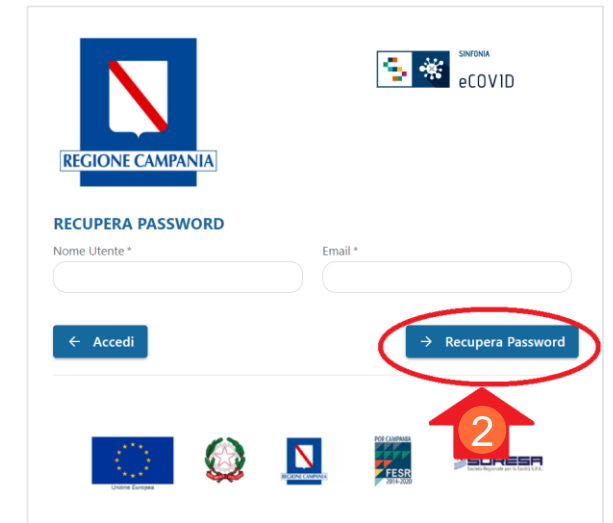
REGIONE CAMPANIA

SINFONIA
eCOVID

RECUPERA PASSWORD

Nome Utente *

Email *

← Accedi

→ Recupera Password

2

Unione Europea

REGIONE CAMPANIA

POR CAMPANIA
FESR
2014-2020

SORESA
Società Regionale per la Sanità S.P.A.